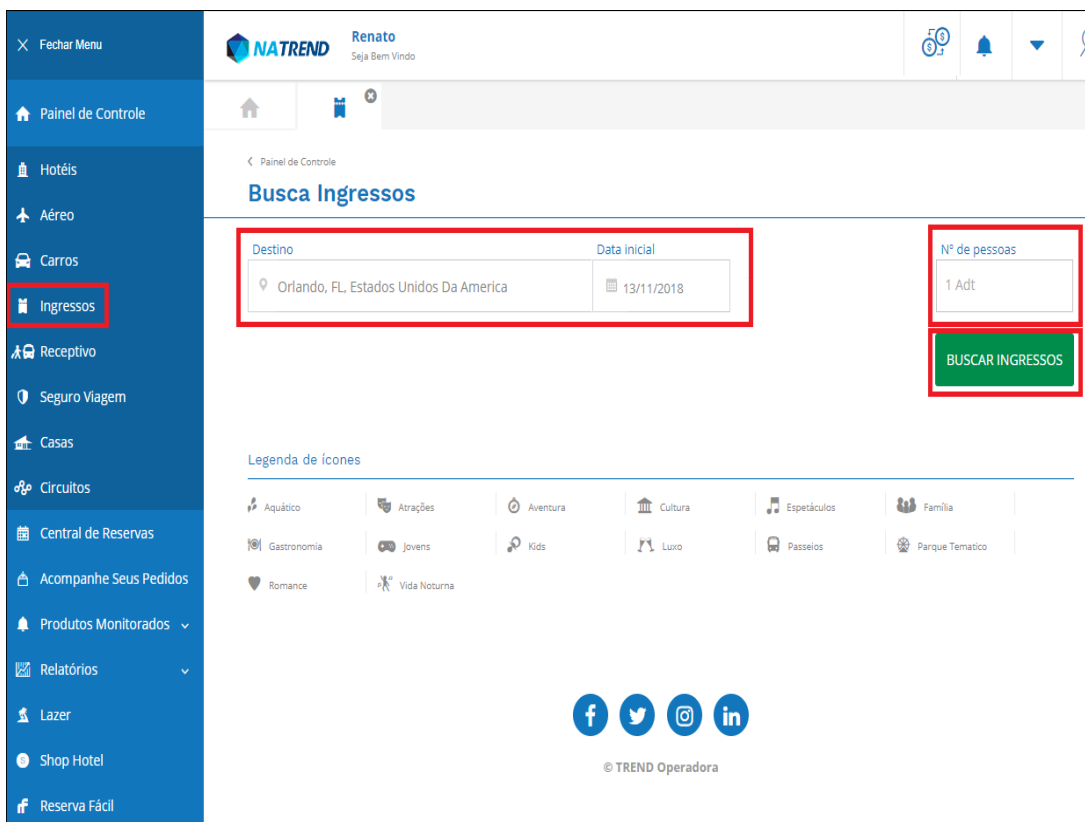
Fechar Menu

Painel de Controle

Hotéis

Aéreo

Carros

Ingressos

Receptivo

Seguro Viagem

Casas

Circuitos

Central de Reservas

Acompanhe Seus Pedidos

Produtos Monitorados

Relatórios

Lazer

Shop Hotel

Reserva Fácil

NATREND

Renato
Seja Bem Vindo

Painel de Controle

Busca Ingressos

Destino
Orlando, FL, Estados Unidos Da America

Data inicial
13/11/2018

Nº de pessoas
1 Adt

BUSCAR INGRESSOS

Legenda de ícones

Aquático
Atrações
Aventura
Cultura
Espetáculos
Família
Gastronomia
Jovens
Kids
Luxo
Passeios
Parque Tematico
Romance
Vida Noturna

© TREND Operadora